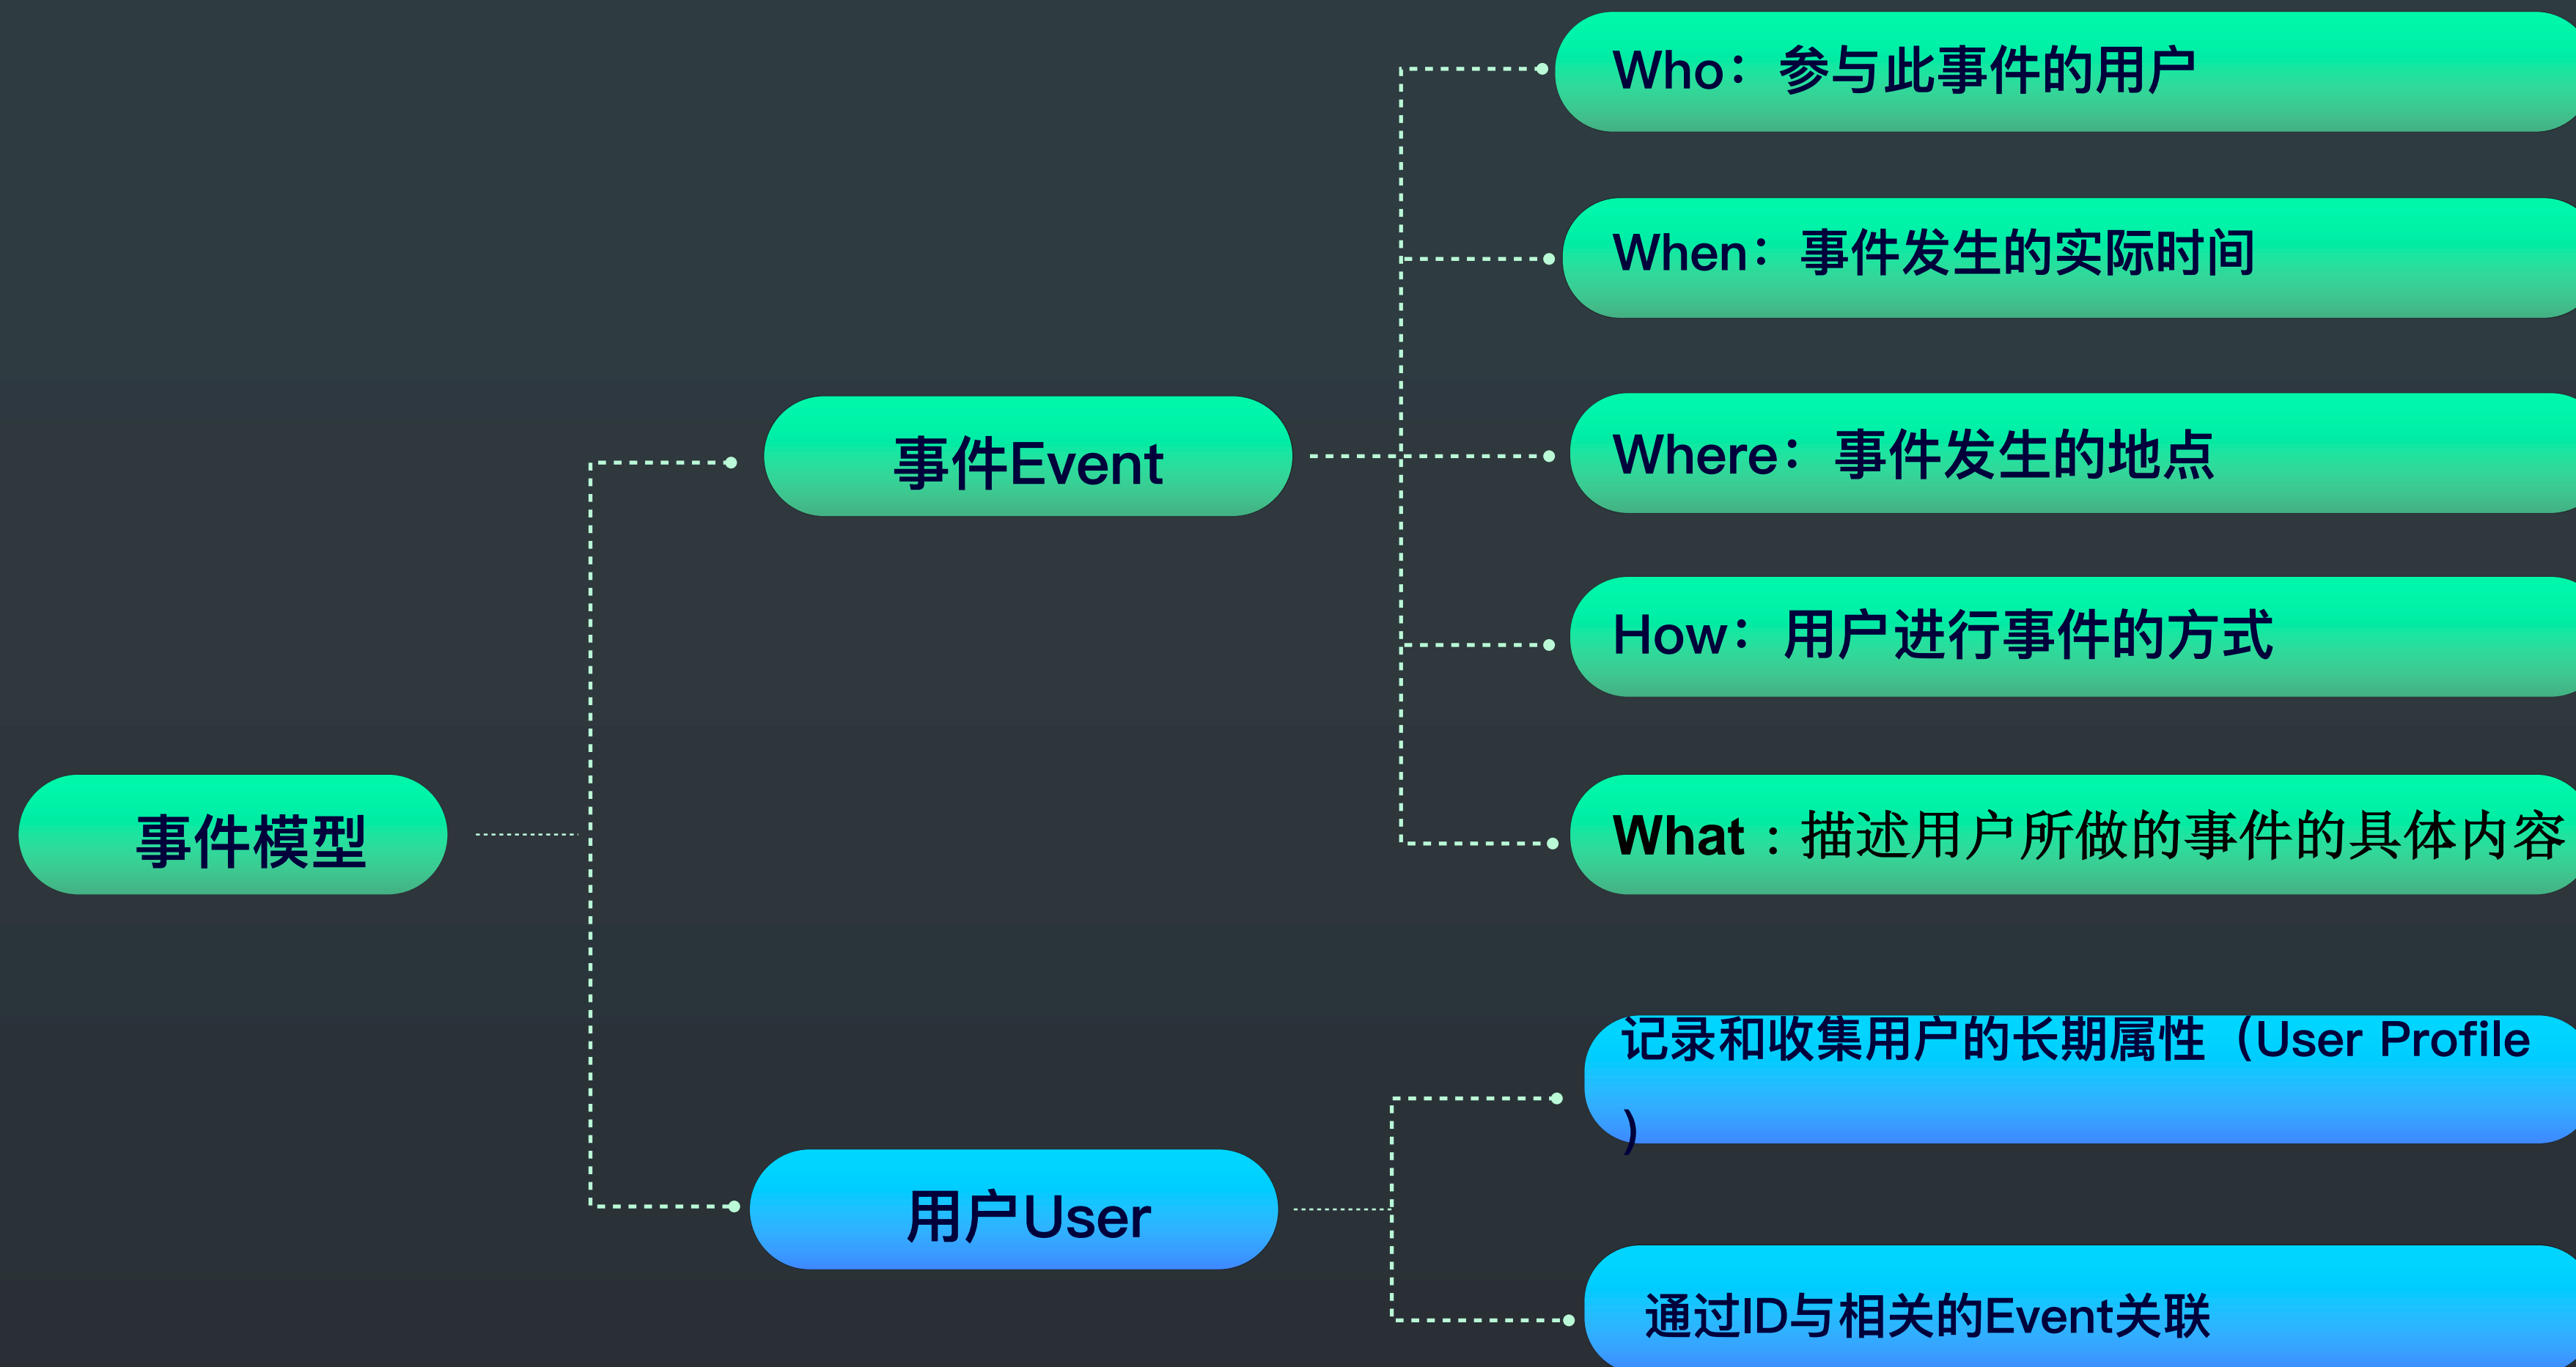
事件模型

事件Event

Who：参与此事件的用户

When：事件发生的实际时间

Where：事件发生的地点

How：用户进行事件的方式

What：描述用户所做的事件的具体内容

用户User

记录和收集用户的长期属性（User Profile）

通过ID与相关的Event关联